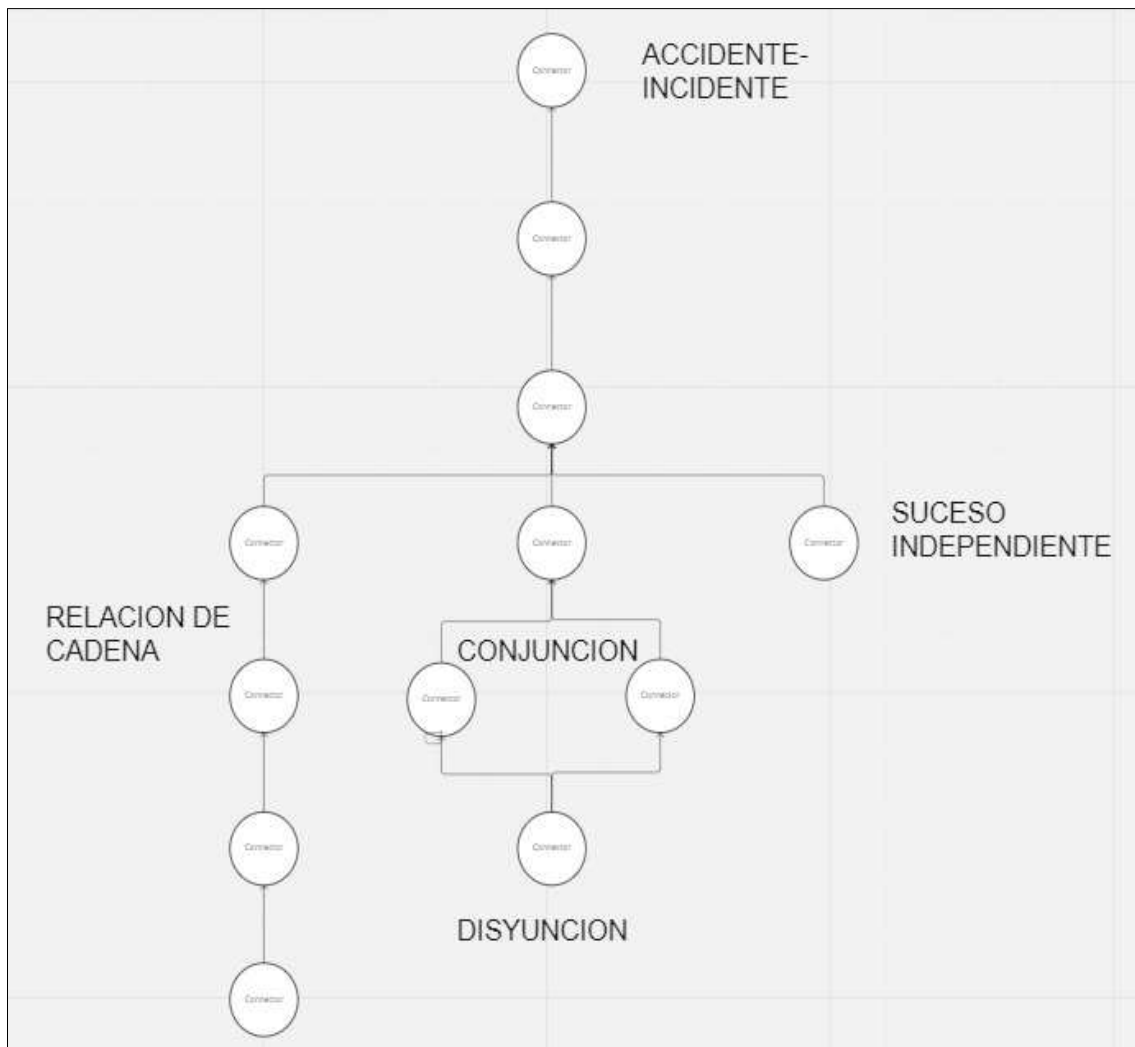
Connector

ACCIDENTE-INCIDENTE

Connector

Connector

Connector

Connector

Connector

SUCESO INDEPENDIENTE

RELACION DE CADENA

CONJUNCION

Connector

Connector

Connector

Connector

Connector

Connector

DISYUNCION

Connector